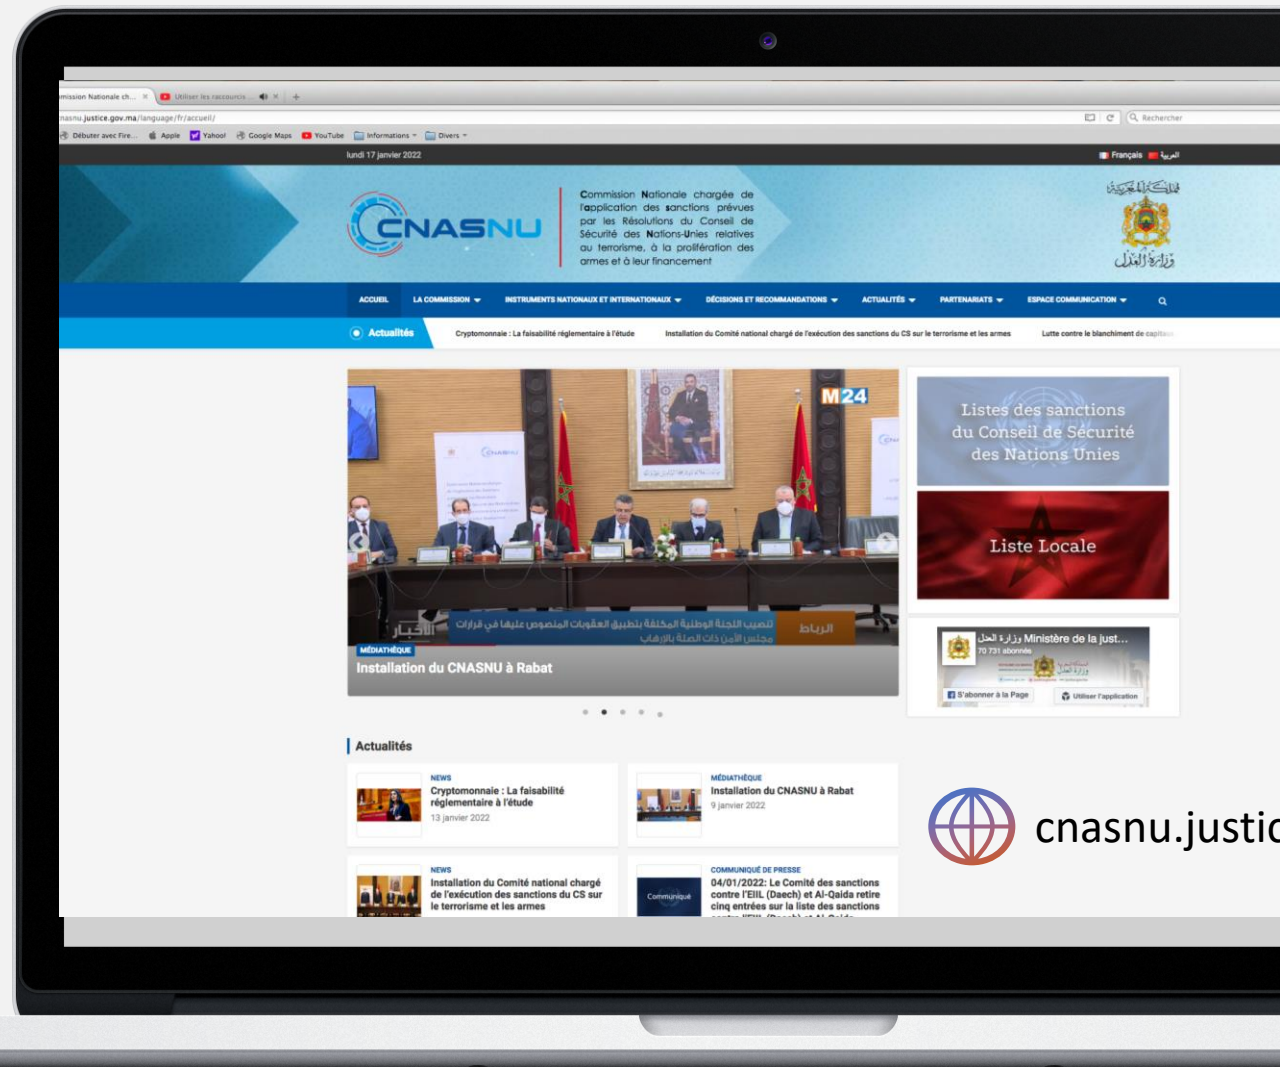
mission Nationale ch... × Utiliser les raccourcis ... × +

nasnu.justice.gov.ma/language/fr/accueil/

Rechercher

Débuter avec Fire... Apple Yahoo! Google Maps YouTube Informations Divers

lundi 17 janvier 2022

Français العربية

CNASNU

Commission Nationale chargée de l'application des sanctions prévues par les Résolutions du Conseil de Sécurité des Nations-Unies relatives au terrorisme, à la prolifération des armes et à leur financement

المملكة المغربية
وزارة العدل

ACCUEIL LA COMMISSION INSTRUMENTS NATIONAUX ET INTERNATIONAUX DÉCISIONS ET RECOMMANDATIONS ACTUALITÉS PARTENARIATS ESPACE COMMUNICATION

Actualités Cryptomonnaie : La faisabilité réglementaire à l'étude Installation du Comité national chargé de l'exécution des sanctions du CS sur le terrorisme et les armes Lutte contre le blanchiment de capitaux

M24

تنصيب اللجنة الوطنية المكلفة بتطبيق العقوبات المنصوص عليها في قرارات مجلس الأمن ذات الصلة بالإرهاب

الرباط

الأخبار

MÉDIATHÈQUE
Installation du CNASNU à Rabat

Listes des sanctions du Conseil de Sécurité des Nations Unies

Liste Locale

وزارة العدل Ministère de la just...
70 731 abonnés
S'abonner à la Page Utiliser l'application

Actualités

NEWS
Cryptomonnaie : La faisabilité réglementaire à l'étude
13 janvier 2022

MÉDIATHÈQUE
Installation du CNASNU à Rabat
9 janvier 2022

NEWS
Installation du Comité national chargé de l'exécution des sanctions du CS sur le terrorisme et les armes

COMMUNIQUÉ DE PRESSE
Communiqué
04/01/2022: Le Comité des sanctions contre l'EIIL (Daech) et Al-Qaida retire cinq entrées sur la liste des sanctions

cnasnu.justic